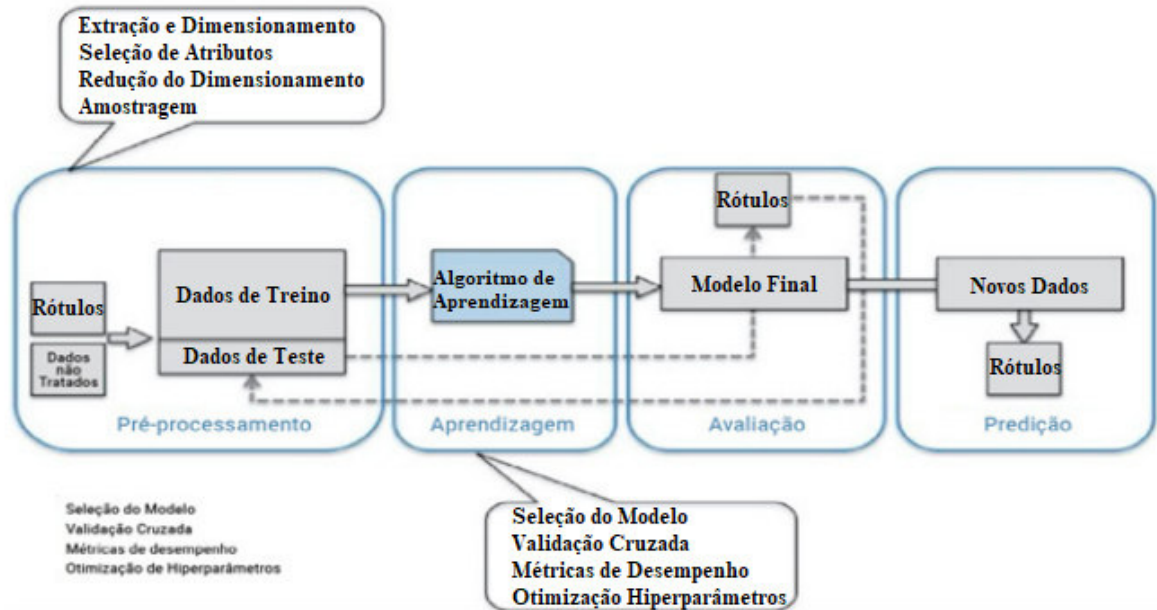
Extração e Dimensionamento
Seleção de Atributos
Redução do Dimensionamento
Amostragem

Rótulos

Dados não Tratados

Dados de Treino

Dados de Teste

Pré-processamento

Algoritmo de Aprendizagem

Aprendizagem

Rótulos

Modelo Final

Avaliação

Novos Dados

Rótulos

Predição

Seleção do Modelo
Validação Cruzada
Métricas de desempenho
Otimização de Hiperparâmetros

Seleção do Modelo
Validação Cruzada
Métricas de Desempenho
Otimização Hiperparâmetros